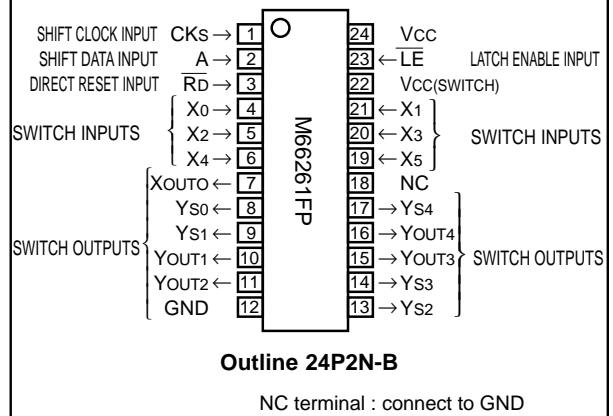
SHIFT CLOCK INPUT CKs → 1
SHIFT DATA INPUT A → 2
DIRECT RESET INPUT $\overline{RD}$ → 3
SWITCH INPUTS
X0 → 4
X2 → 5
X4 → 6
SWITCH OUTPUTS
XOUTO ← 7
YS0 ← 8
YS1 ← 9
YOUT1 ← 10
YOUT2 ← 11
GND 12

M66261FP

24 VCC
23 ← $\overline{LE}$ LATCH ENABLE INPUT
22 VCC(SWITCH)
21 ← X1
20 ← X3
19 ← X5
SWITCH INPUTS
18 NC
17 → YS4
16 → YOUT4
15 → YOUT3
14 → YS3
13 → YS2
SWITCH OUTPUTS

Outline 24P2N-B

NC terminal : connect to GND